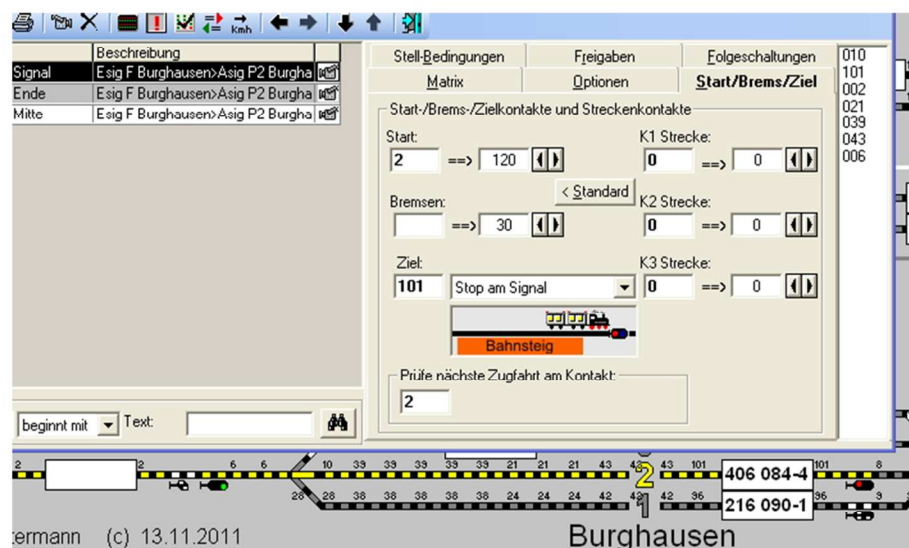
| | Beschreibung |
|---|---|
| Signal | Esig F Burghausen>Asig P2 Burgha |
| Ende | Esig F Burghausen>Asig P2 Burgha |
| Mitte | Esig F Burghausen>Asig P2 Burgha |

Stell-Bedingungen | Freigaben | Folgeschaltungen
Matrix | Optionen | Start/Brems/Ziel

Start-/Brems-/Zielkontakte und Streckenkontakte

Start:
2 ==> 120

K1 Strecke:
0 ==> 0

< Standard

Bremsen:
==> 30

K2 Strecke:
0 ==> 0

Ziel:
101 Stop am Signal

K3 Strecke:
0 ==> 0

Bahnsteig

Prüfe nächste Zugfahrt am Kontakt:
2

010
101
002
021
039
043
006

beginnt mit Text:

2 2 6 6 10 39 39 39 39 39 21 21 21 43 43 43 101 101 8
2 406 084-4
26 28 38 38 38 38 38 24 24 24 42 42 42 96 96 9
1 216 090-1

termann (c) 13.11.2011

Burghausen